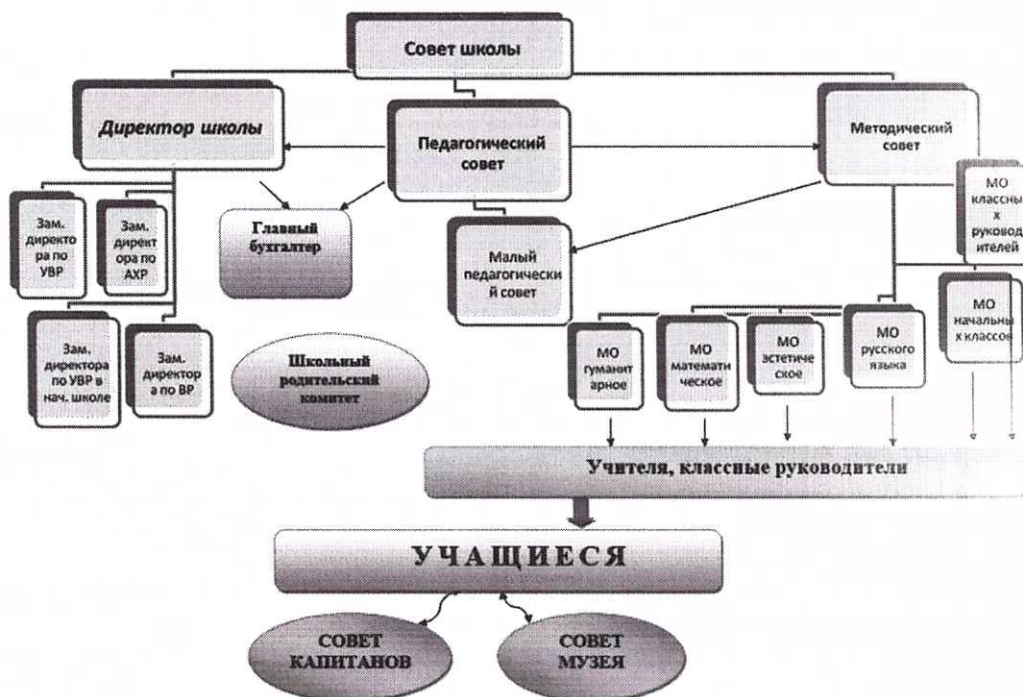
Совет школы

Директор школы

Педагогический совет

Методический совет

Зам. директора по УВР

Зам. директора по АХР

Главный бухгалтер

Малый педагогический совет

МО классных руководителей

Зам. директора по УВР в нач. школе

Зам. директора по ВР

Школьный родительский комитет

МО гуманитарное

МО математическое

МО эстетическое

МО русского языка

МО начальных классов

Учителя, классные руководители

УЧАЩИЕСЯ

СОВЕТ КАПИТАНОВ

СОВЕТ МУЗЕЯ